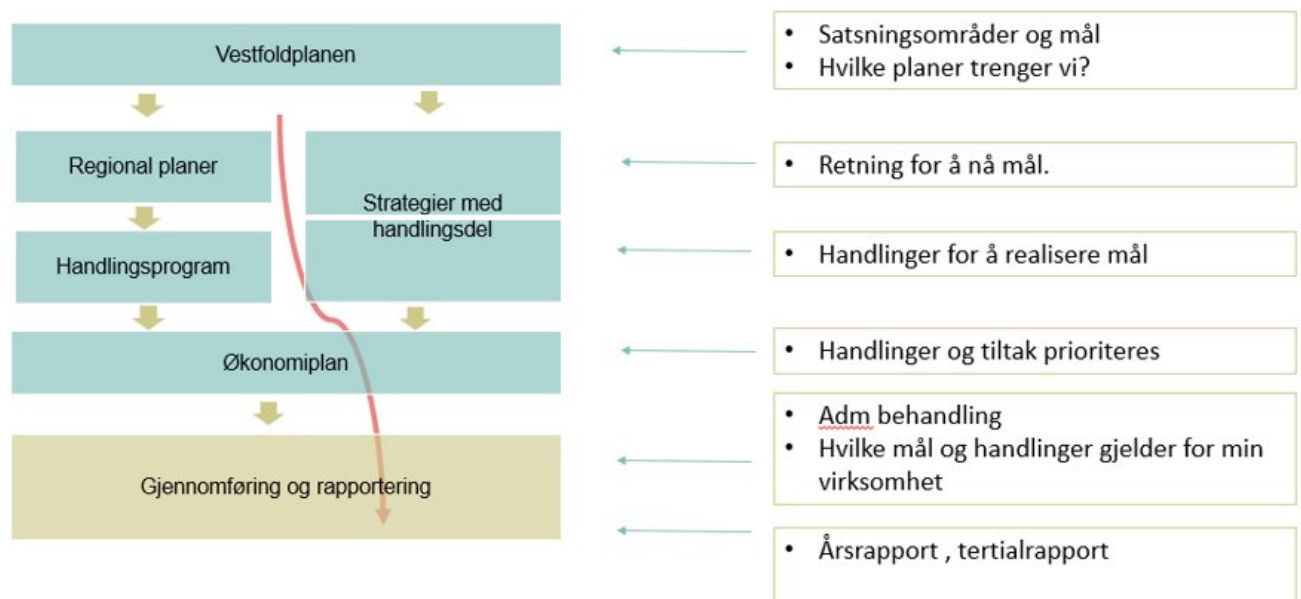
Vestfoldplanen

Regional planer

Strategier med handlingsdel

Handlingsprogram

Økonomiplan

Gjennomføring og rapportering

• Satsningsområder og mål
• Hvilke planer trenger vi?

• Retning for å nå mål.

• Handlinger for å realisere mål

• Handlinger og tiltak prioriteres

• Adm behandling
• Hvilke mål og handlinger gjelder for min virksomhet

• Årsrapport , tertialrapport